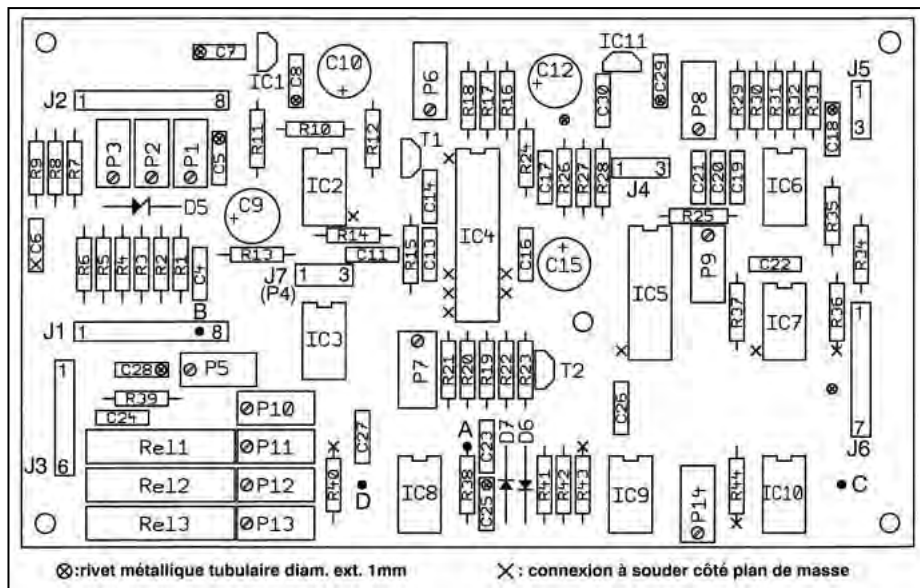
C7 IC1 C8 C10 P6 IC11 C12 C29 C30 P8 R29 R30 R31 R32 R33 J5 1 3 C18

J2 1 8 R11 R10 R12 R18 R17 R16 T1 R24

R9 R8 R7 P3 P2 P1 C5 IC2 C14 C17 R26 R27 R28 J4 1 3 C21 C20 C19 IC6

D5 C9 IC4 R25 R35

C6 R6 R5 R4 R3 R2 R1 C4 R13 R14 C11 R15 C13 C16 C15 P9 C22 R34

J7 1 3 (P4) IC5

B J1 1 8 IC3 R37 IC7 R36 1

C28 P5 P7 R21 R20 R19 R22 R23 T2

R39 C24 P10 C26 7

J3 1 6 Rel1 P11 C27 A C23 D7 D6 J6

Rel2 P12 R40 R38 R41 R42 R43 IC8 IC9 P14 R44 IC10 C

Rel3 P13 D C25

⊗:rivet métallique tubulaire diam. ext. 1mm

×: connexion à souder côté plan de masse